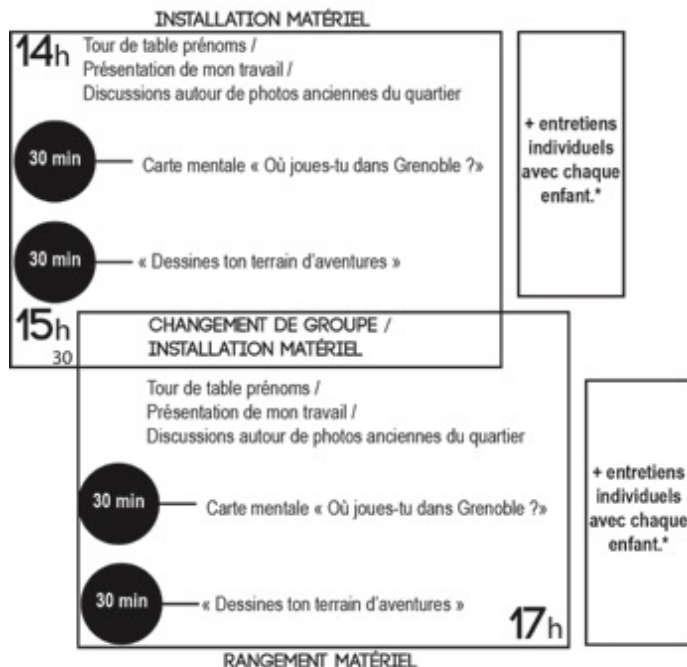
INSTALLATION MATÉRIEL

14h Tour de table prénoms /
Présentation de mon travail /
Discussions autour de photos anciennes du quartier

30 min Carte mentale « Où joues-tu dans Grenoble ?»

30 min « Dessines ton terrain d'aventures »

+ entretiens individuels avec chaque enfant.*

15h 30

CHANGEMENT DE GROUPE /
INSTALLATION MATÉRIEL

Tour de table prénoms /
Présentation de mon travail /
Discussions autour de photos anciennes du quartier

30 min Carte mentale « Où joues-tu dans Grenoble ?»

30 min « Dessines ton terrain d'aventures »

17h

+ entretiens individuels avec chaque enfant.*

RANGEMENT MATÉRIEL